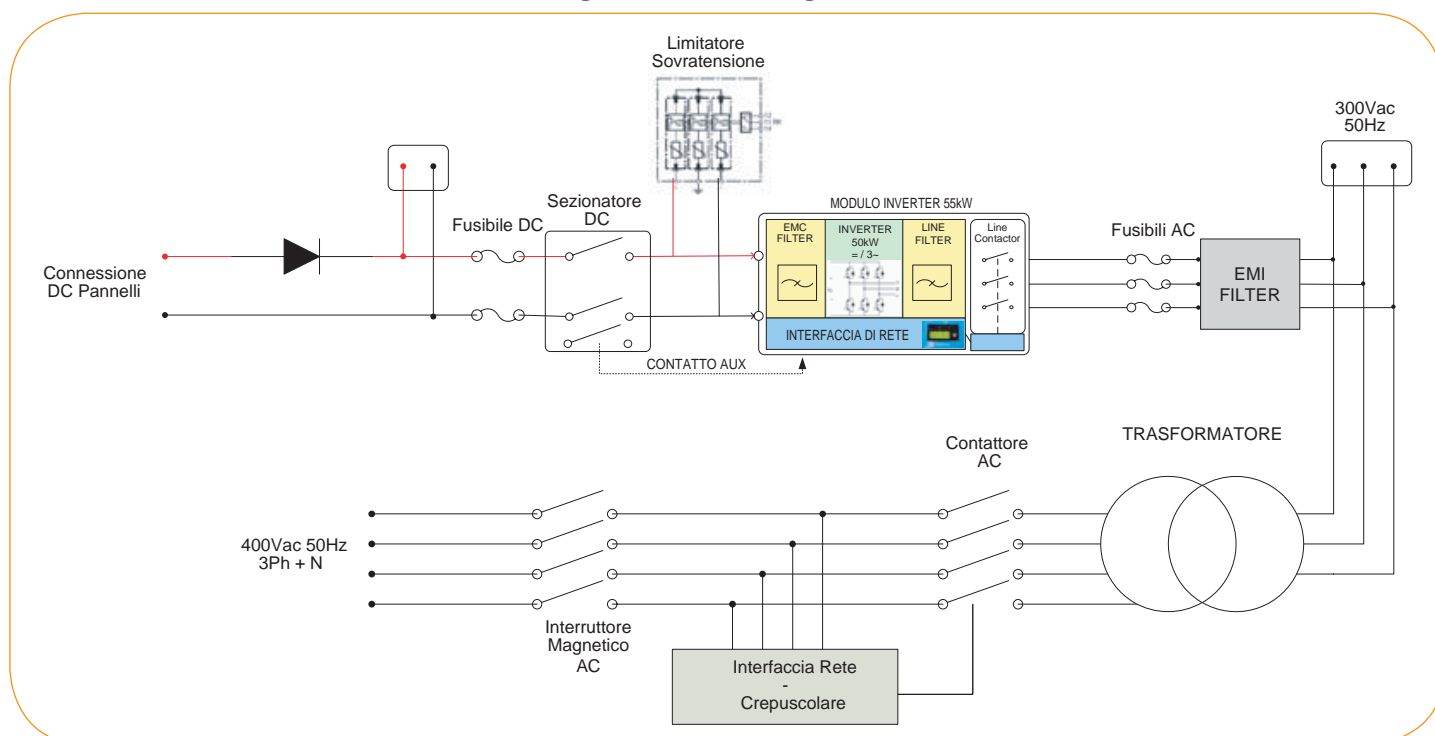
Limitatore Sovratensione

300Vac 50Hz

MODULO INVERTER 55kW

Sezionatore DC

Fusibile DC

EMC FILTER

INVERTER 50kW = / 3~

LINE FILTER

Line Contactor

Fusibili AC

Connessione DC Pannelli

EMI FILTER

INTERFACCIA DI RETE

CONTATTO AUX

TRASFORMATORE

Contattore AC

400Vac 50Hz 3Ph + N

Interruttore Magnetico AC

Interfaccia Rete - Crepuscolare